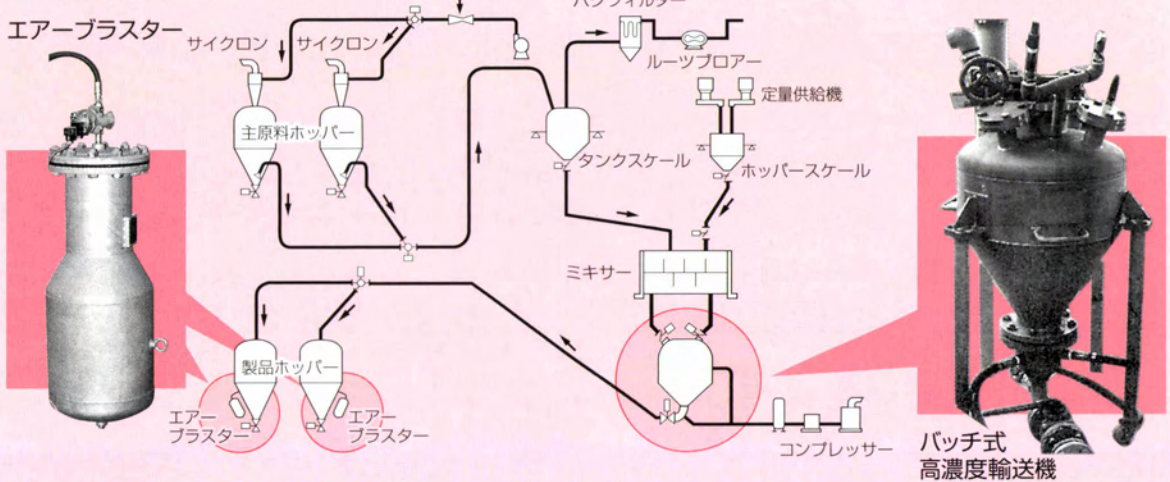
エアーブラスター

サイクロン

サイクロン

バグフィルター

ルーツブロアー

定量供給機

主原料ホッパー

タンクスケール

ホッパースケール

ミキサー

製品ホッパー

エアーブラスター

エアーブラスター

コンプレッサー

バッチ式高濃度輸送機